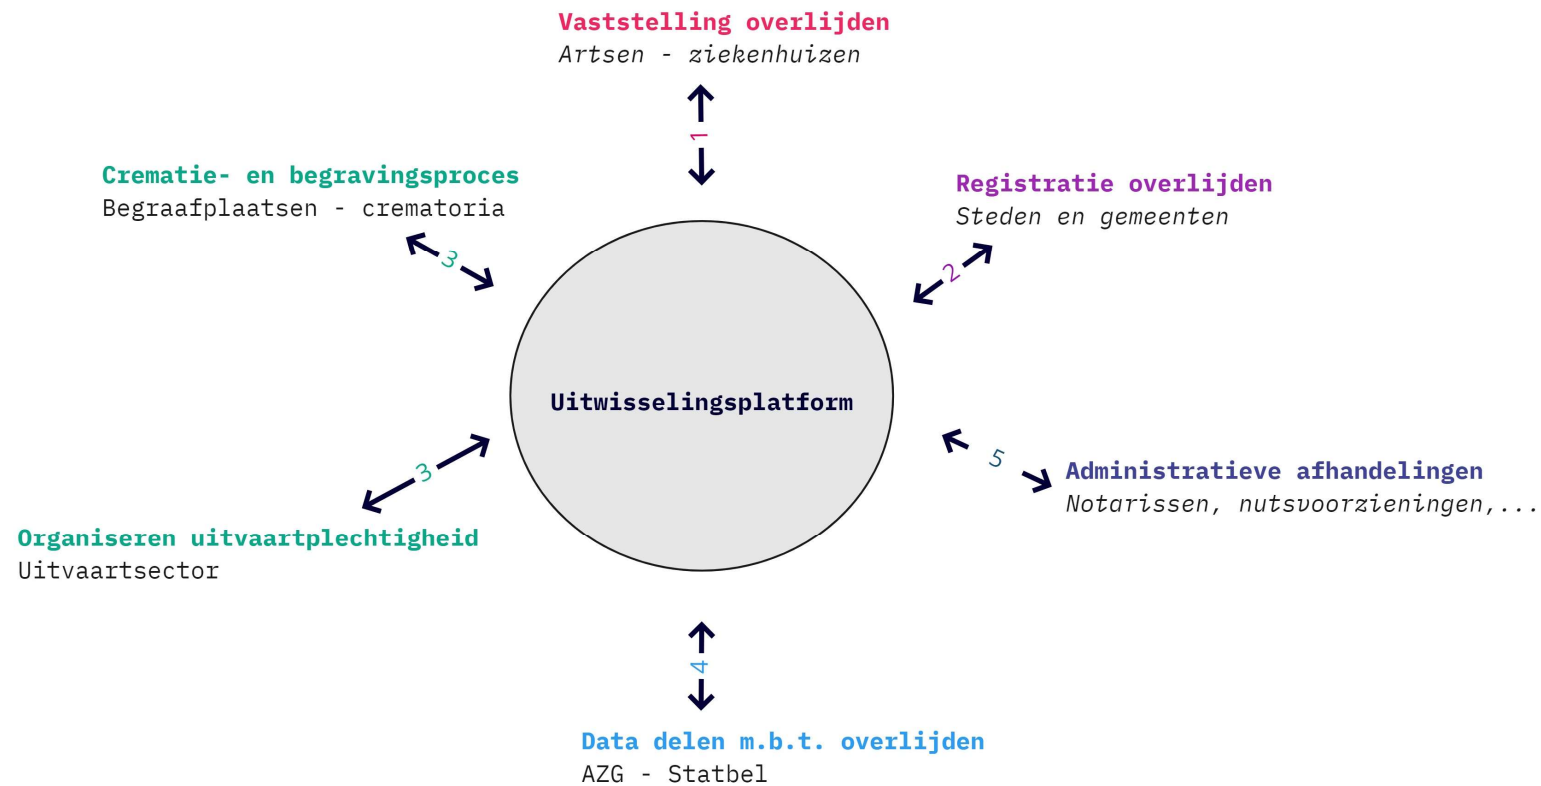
Vaststelling overlijden
Artsen - ziekenhuizen

1

Crematie- en begravingsproces
Begraafplaatsen - crematoria

3

Registratie overlijden
Steden en gemeenten

2

Uitwisselingsplatform

3

5

Administratieve afhandelingen
Notarissen, nutsvoorzieningen,...

Organiseren uitvaartplechtigheid
Uitvaartsector

4

Data delen m.b.t. overlijden
AZG - Statbel